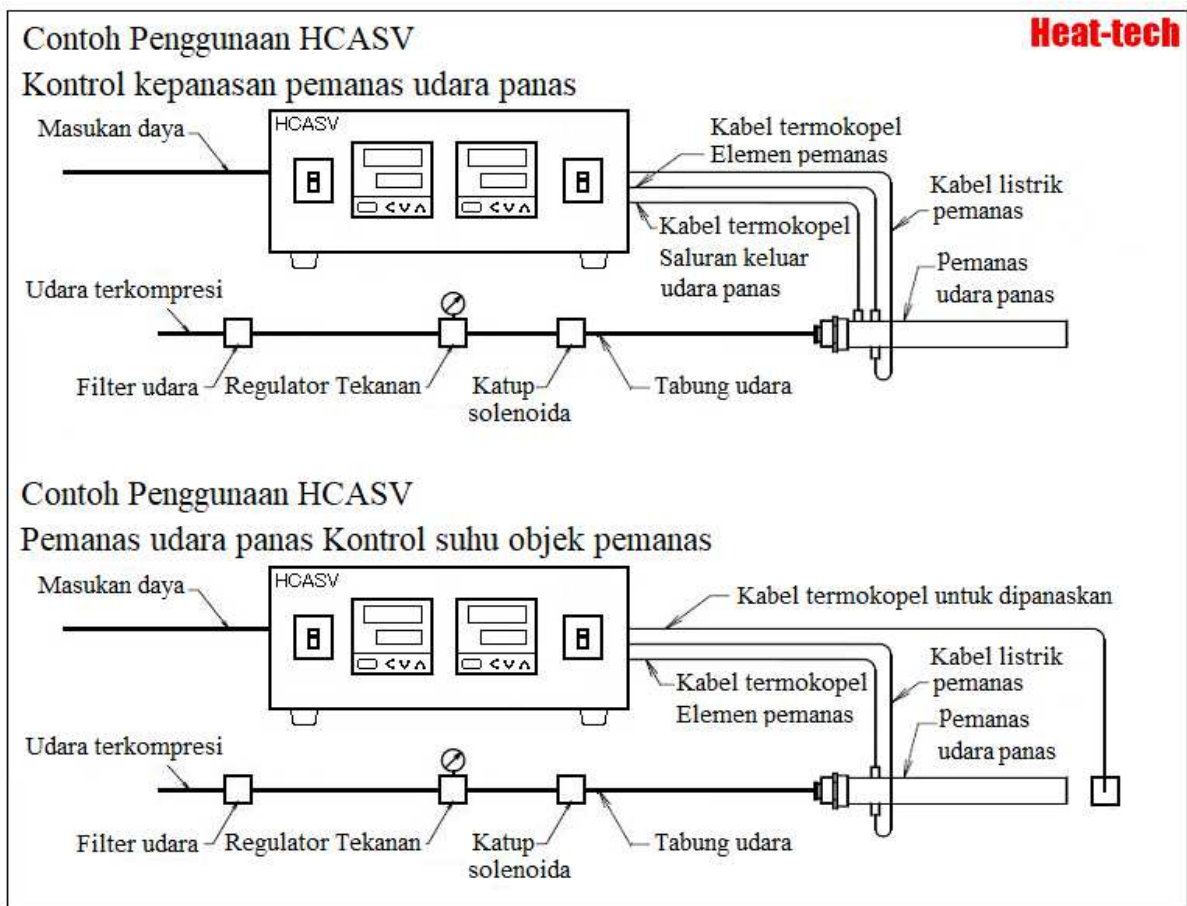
Contoh Penggunaan HCASV

Heat-tech

Kontrol kepanasan pemanas udara panas

Masukan daya

HCASV

Kabel termokopel Elemen pemanas

Kabel listrik pemanas

Kabel termokopel Saluran keluar udara panas

Pemanas udara panas

Udara terkompresi

Filter udara

Regulator Tekanan

Katup solenoida

Tabung udara

Contoh Penggunaan HCASV

Pemanas udara panas Kontrol suhu objek pemanas

Masukan daya

HCASV

Kabel termokopel untuk dipanaskan

Kabel listrik pemanas

Kabel termokopel Elemen pemanas

Pemanas udara panas

Udara terkompresi

Filter udara

Regulator Tekanan

Katup solenoida

Tabung udara